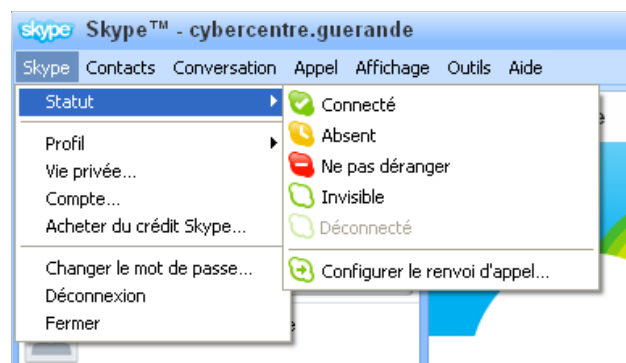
skype Skype™ - cybercentre.guerande

Skype Contacts Conversation Appel Affichage Outils Aide

Statut
Profil
Vie privée...
Compte...
Acheter du crédit Skype...
Changer le mot de passe...
Déconnexion
Fermer

Connecté
Absent
Ne pas déranger
Invisible
Déconnecté
Configurer le renvoi d'appel...